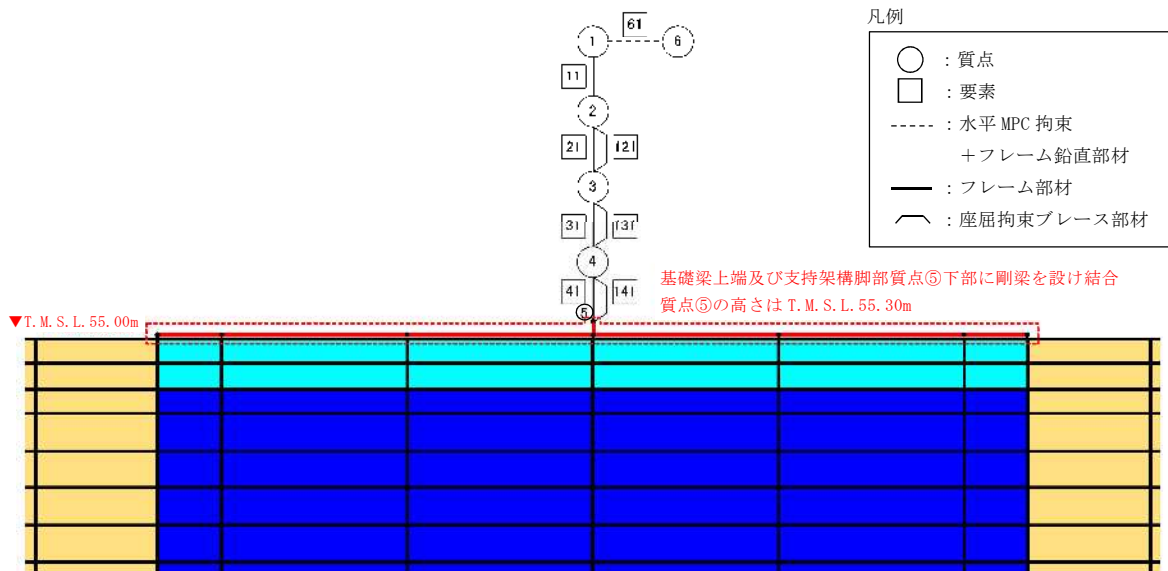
61
1
6
11
2
21
121
3
31
131
4
41
141
5

凡例
○ ：質点
□ ：要素
------ ：水平 MPC 拘束
＋フレーム鉛直部材
━━ ：フレーム部材
⌒ ：座屈拘束ブレース部材

基礎梁上端及び支持架構脚部質点⑤下部に剛梁を設け結合
質点⑤の高さは T.M.S.L.55.30m

▼T.M.S.L.55.00m